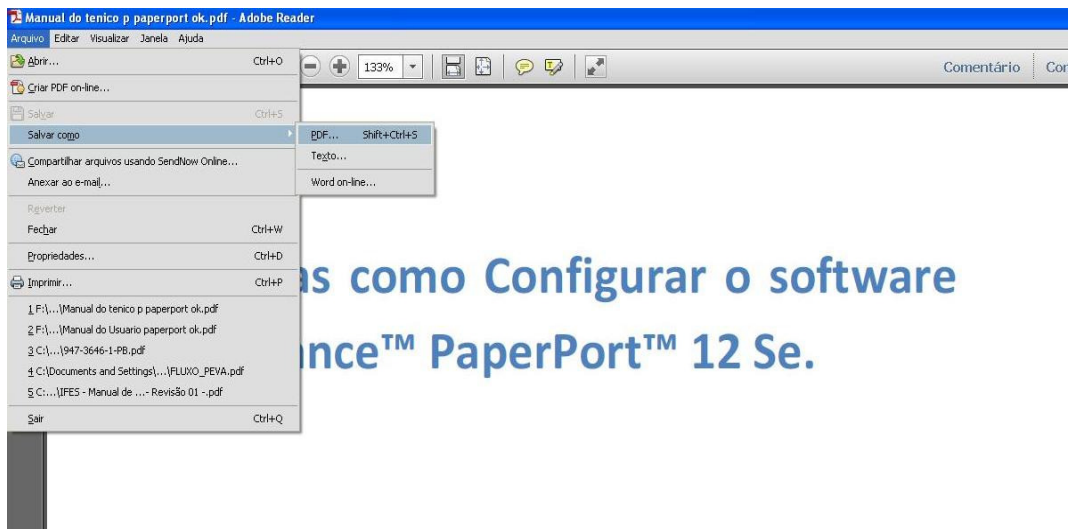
Manual do tenico p paperport ok.pdf - Adobe Reader

Arquivo Editar Visualizar Janela Ajuda

Abrir... Ctrl+O
Criar PDF on-line...
Salvar Ctrl+S
Salvar como
Compartilhar arquivos usando SendNow Online...
Anexar ao e-mail...
Reverter
Fechar Ctrl+W
Propriedades... Ctrl+D
Imprimir... Ctrl+P
1 F:\...\Manual do tenico p paperport ok.pdf
2 F:\...\Manual do Usuario paperport ok.pdf
3 C:\...\947-3646-1-PB.pdf
4 C:\Documents and Settings\...\FLUXO_PEVA.pdf
5 C:...\IFES - Manual de ...- Revisão 01 -.pdf
Sair Ctrl+Q

PDF... Shift+Ctrl+S
Texto...
Word on-line...

133%

Comentário Co

as como Configurar o software

ance™ PaperPort™ 12 Se.